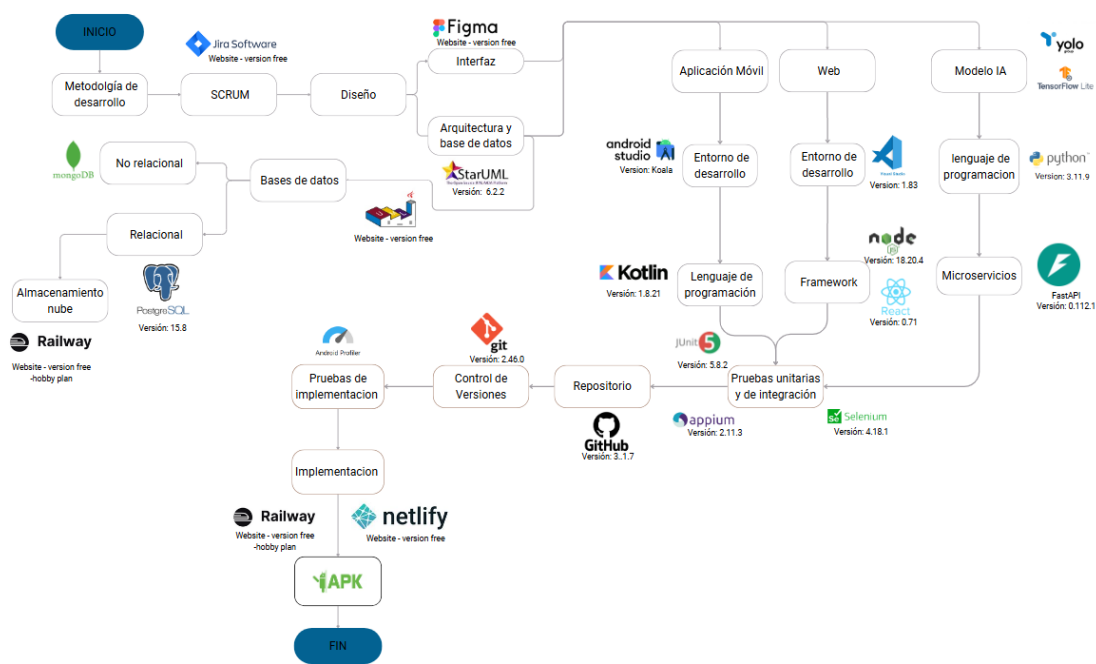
INICIO

Jira Software
Website - version free

Metodolgía de desarrollo

SCRUM

Diseño

Figma
Website - version free

Interfaz

Arquitectura y base de datos

StarUML
Versión: 6.2.2

Aplicación Móvil

Web

Modelo IA

yolo

TensorFlow Lite

android studio
Version: Koala

Entorno de desarrollo

Entorno de desarrollo
Version: 1.83

lenguaje de programacion

python
Version: 3.11.9

mongoDB

No relacional

Bases de datos

Website - version free

Relacional

Almacenamiento nube

PostgreSQL
Versión: 15.8

Railway
Website - version free -hobby plan

Kotlin
Versión: 1.8.21

Lenguaje de programación

Framework

node
Versión: 18.20.4

React
Version: 0.71

Microservicios

FastAPI
Version: 0.112.1

Android Profiler

git
Versión: 2.46.0

JUnit 5
Versión: 5.8.2

Pruebas de implementacion

Control de Versiones

Repositorio

Pruebas unitarias y de integración

GitHub
Versión: 3..1.7

appium
Versión: 2.11.3

Selenium
Versión: 4.18.1

Implementacion

Railway
Website - version free -hobby plan

netlify
Website - version free

APK

FIN